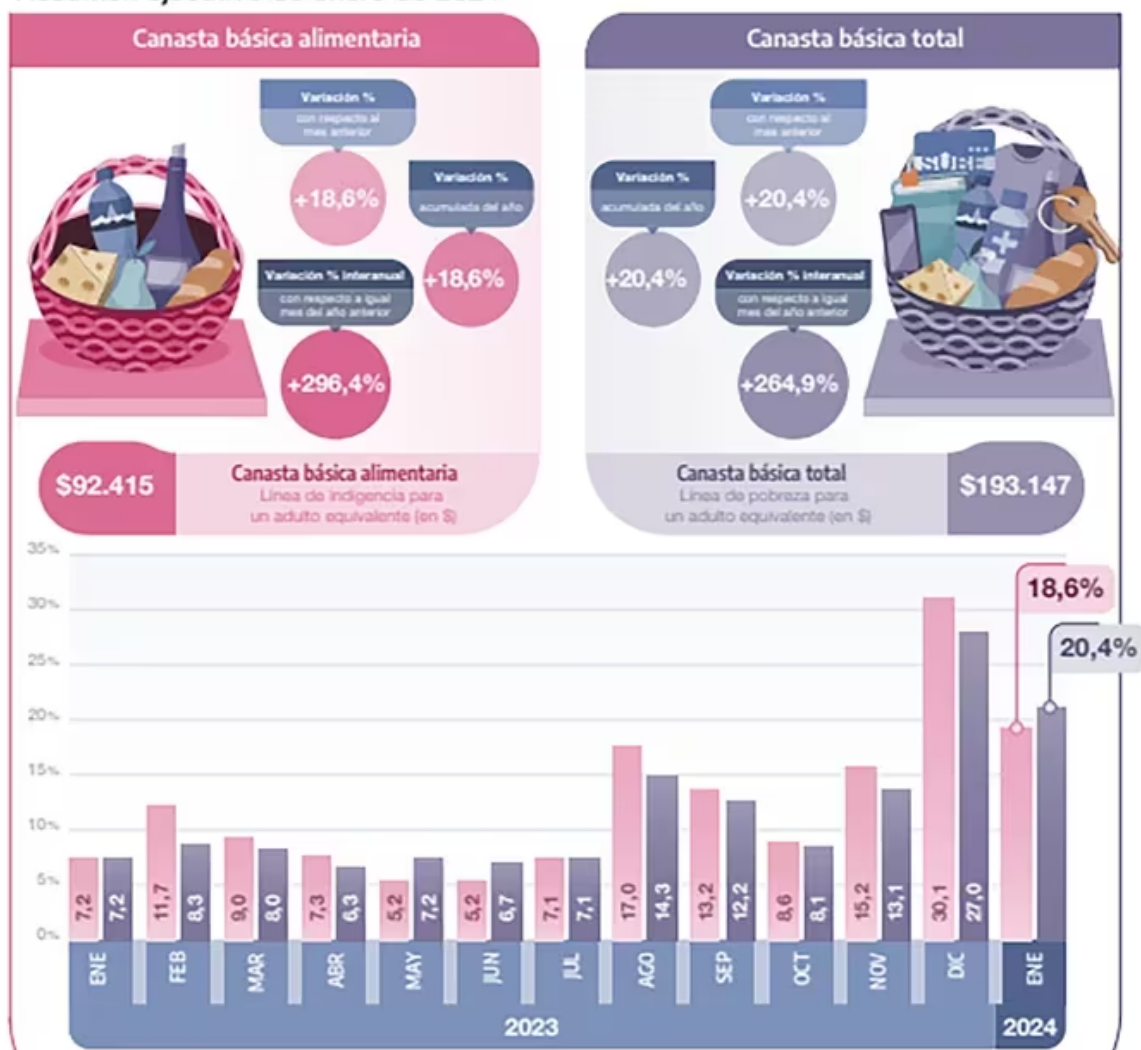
Canasta básica alimentaria

Variación % con respecto al mes anterior

+18,6%

Variación % acumulada del año

+18,6%

Variación % interanual con respecto a igual mes del año anterior

+296,4%

Canasta básica total

Variación % con respecto al mes anterior

+20,4%

Variación % acumulada del año

+20,4%

Variación % interanual con respecto a igual mes del año anterior

+264,9%

SUBE

$92.415

Canasta básica alimentaria
Línea de indigencia para un adulto equivalente (en $)

Canasta básica total
Línea de pobreza para un adulto equivalente (en $)

$193.147

35%
30%
25%
20%
15%
10%
5%
0%

18,6%
20,4%

| ENE | FEB | MAR | ABR | MAY | JUN | JUL | AGO | SEP | OCT | NOV | DIC | ENE |
|---|---|---|---|---|---|---|---|---|---|---|---|---|
| 7,2 / 7,2 | 11,7 / 8,3 | 9,0 / 8,0 | 7,3 / 6,3 | 5,2 / 7,2 | 5,2 / 6,7 | 7,1 / 7,1 | 17,0 / 14,3 | 13,2 / 12,2 | 8,6 / 8,1 | 15,2 / 13,1 | 30,1 / 27,0 | |

2023
2024